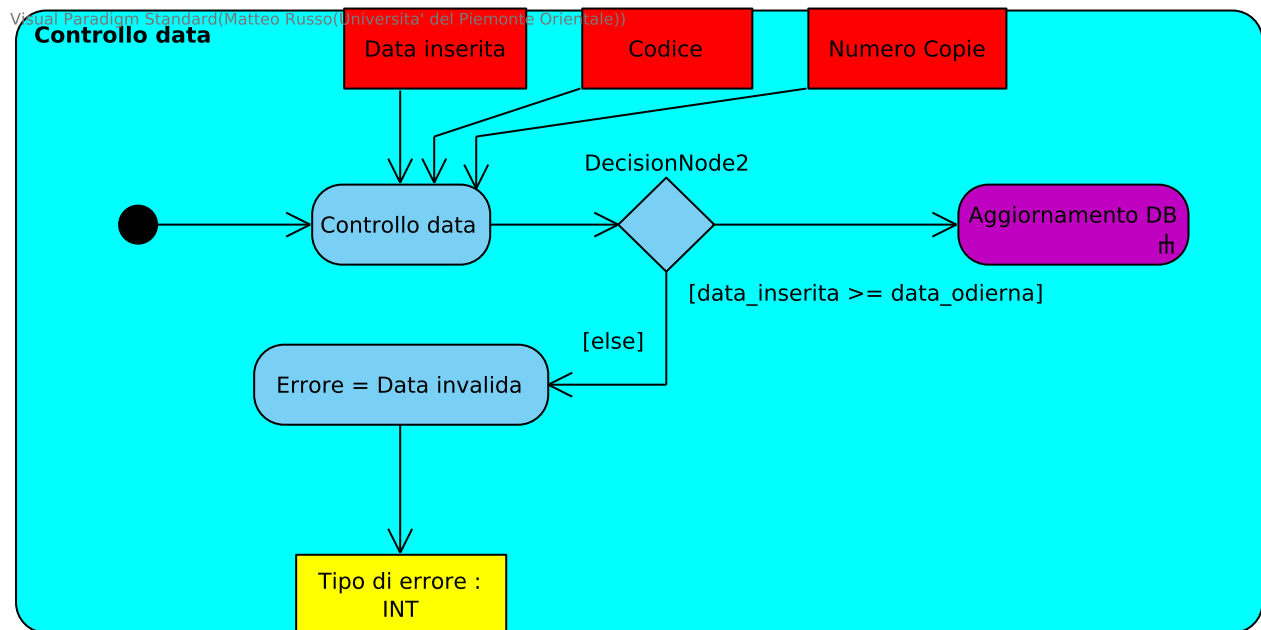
Visual Paradigm Standard(Matteo Russo(Universita' del Piemonte Orientale))

Controllo data

Data inserita

Codice

Numero Copie

DecisionNode2

Controllo data

Aggiornamento DB

[data_inserita >= data_odierna]

[else]

Errore = Data invalida

Tipo di errore : INT